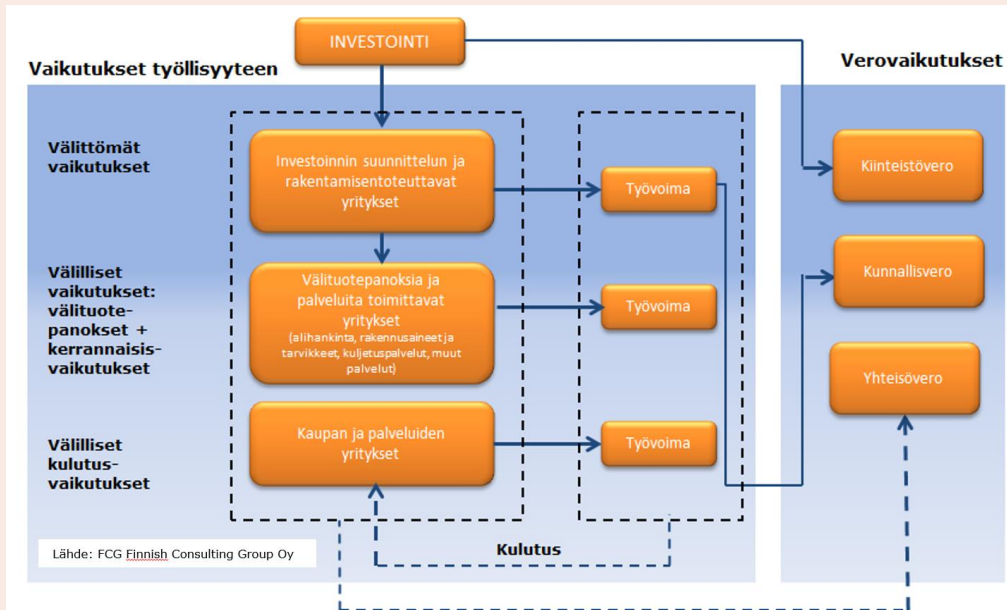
INVESTOINTI

Vaikutukset työllisyyteen

Verovaikutukset

Välittömät vaikutukset

Investoinnin suunnittelun ja rakentamisentoteuttavat yritykset

Työvoima

Kiinteistövero

Välilliset vaikutukset: välituotepanokset + kerrannaisvaikutukset

Välituotepanoksia ja palveluita toimittavat yritykset (alihankinta, rakennusaineet ja tarvikkeet, kuljetuspalvelut, muut palvelut)

Työvoima

Kunnallisvero

Yhteisövero

Välilliset kulutusvaikutukset

Kaupan ja palveluiden yritykset

Työvoima

Lähde: FCG Finnish Consulting Group Oy

Kulutus